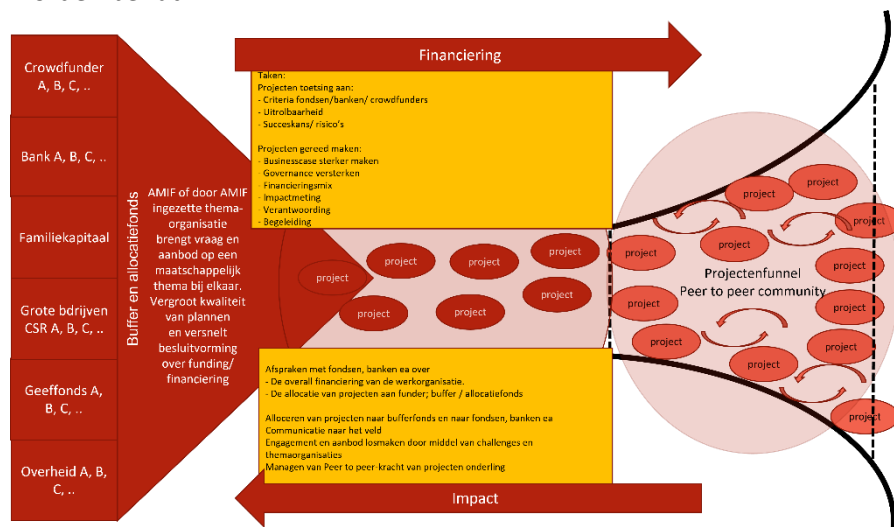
Crowdfunder A, B, C, ..

Bank A, B, C, ..

Familiekapitaal

Grote bdrijven CSR A, B, C, ..

Geeffonds A, B, C, ..

Overheid A, B, C, ..

Buffer en allocatiefonds

AMIF of door AMIF ingezette thema-organisatie brengt vraag en aanbod op een maatschappelijk thema bij elkaar. Vergroot kwaliteit van plannen en versnelt besluitvorming over funding/ financiering

Financiering

Taken:
Projecten toetsing aan:
- Criteria fondsen/banken/ crowdfunders
- Uitrolbaarheid
- Succeskans/ risico's

Projecten gereed maken:
- Businesscase sterker maken
- Governance versterken
- Financieringsmix
- Impactmeting
- Verantwoording
- Begeleiding

project
project
project
project
project
project
project

project
project
project
project
project
project
project
project
project
project
project
project
project
project

Projectenfunnel
Peer to peer community

Afspraken met fondsen, banken ea over
- De overall financiering van de werkorganisatie.
- De allocatie van projecten aan funder; buffer / allocatiefonds

Alloceren van projecten naar bufferfonds en naar fondsen, banken ea
Communicatie naar het veld
Engagement en aanbod losmaken door middel van challenges en themaorganisaties
Managen van Peer to peer-kracht van projecten onderling

Impact